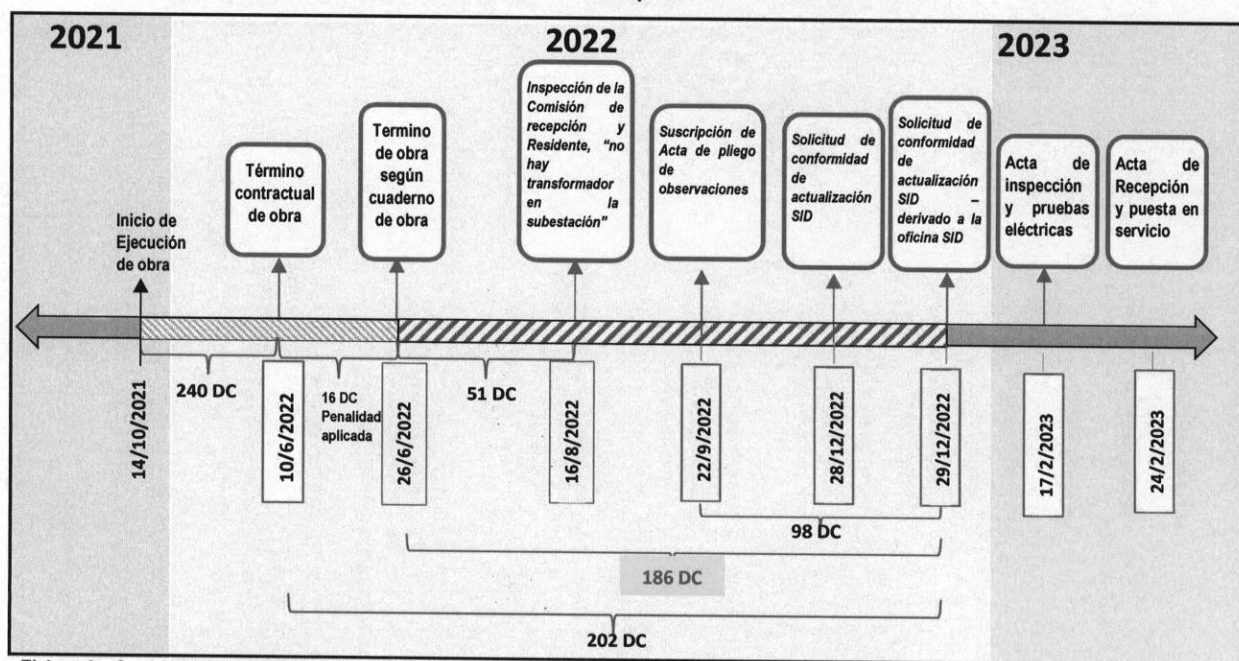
2021

2022

2023

Inicio de Ejecución de obra

Término contractual de obra

Termino de obra según cuaderno de obra

Inspección de la Comisión de recepción y Residente, "no hay transformador en la subestación"

Suscripción de Acta de pliego de observaciones

Solicitud de conformidad de actualización SID

Solicitud de conformidad de actualización SID – derivado a la oficina SID

Acta de inspección y pruebas eléctricas

Acta de Recepción y puesta en servicio

14/10/2021

240 DC

10/6/2022

16 DC Penalidad aplicada

26/6/2022

51 DC

16/8/2022

22/9/2022

28/12/2022

29/12/2022

17/2/2023

24/2/2023

98 DC

186 DC

202 DC

Elaborado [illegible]